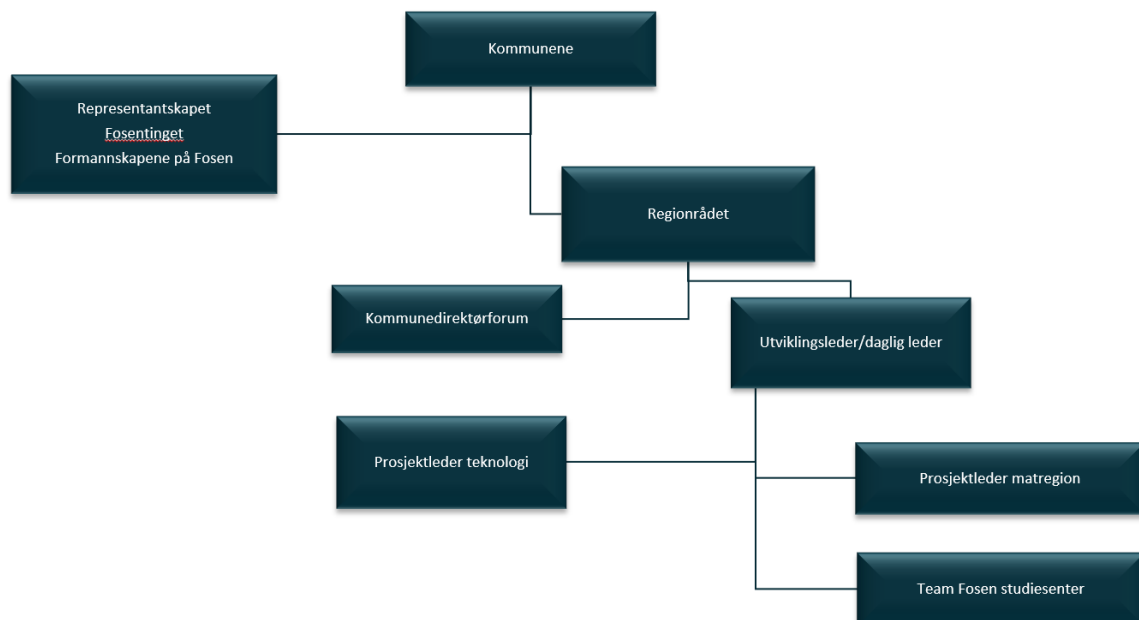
Kommunene

Representantskapet
Fosentinget
Formannskapene på Fosen

Regionrådet

Kommunedirektørforum

Utviklingsleder/daglig leder

Prosjektleder teknologi

Prosjektleder matregion

Team Fosen studiesenter